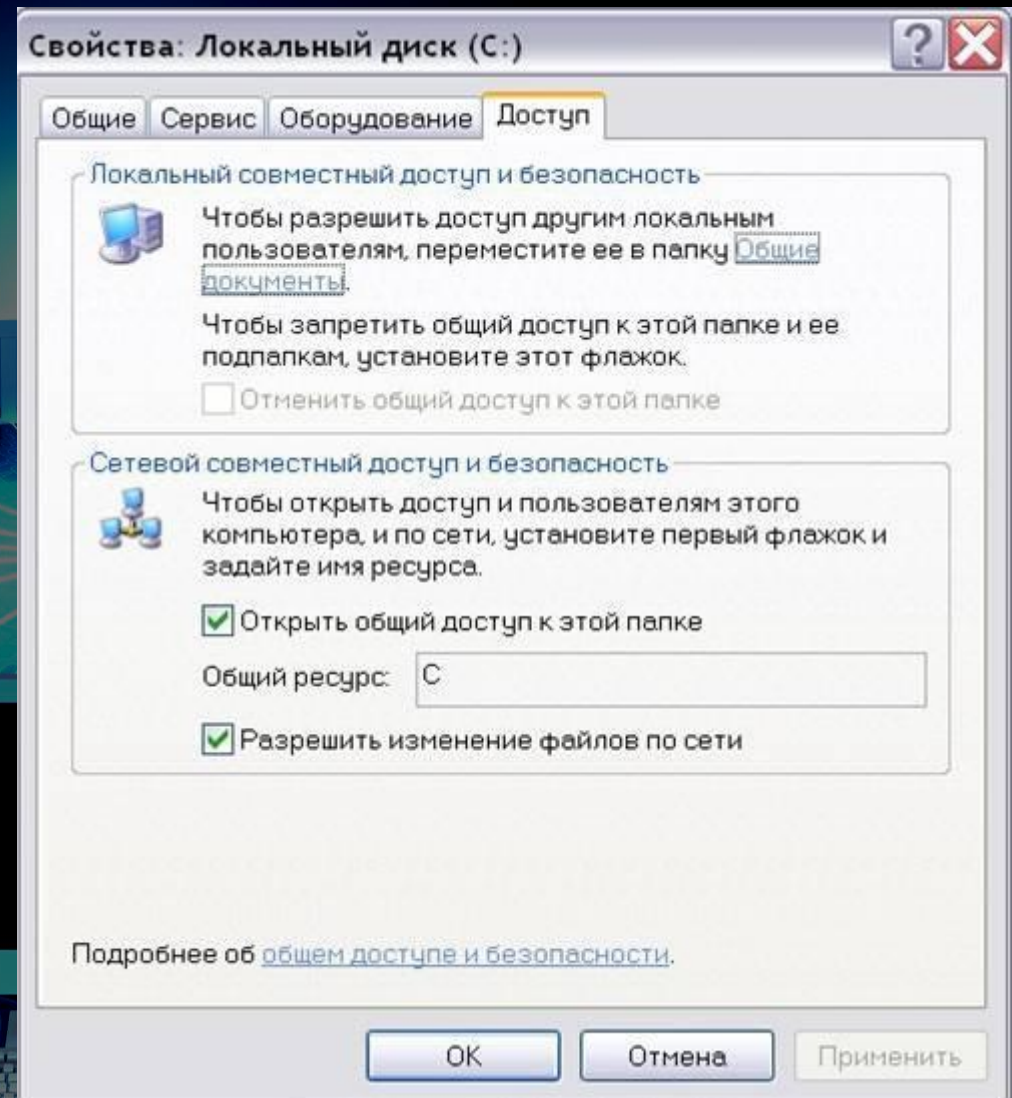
Свойства: Локальный диск (C:)

Общие | Сервис | Оборудование | Доступ

Локальный совместный доступ и безопасность

Чтобы разрешить доступ другим локальным пользователям, переместите ее в папку Общие документы.

Чтобы запретить общий доступ к этой папке и ее подпапкам, установите этот флажок.

Отменить общий доступ к этой папке

Сетевой совместный доступ и безопасность

Чтобы открыть доступ и пользователям этого компьютера, и по сети, установите первый флажок и задайте имя ресурса.

Открыть общий доступ к этой папке

Общий ресурс: C

Разрешить изменение файлов по сети

Подробнее об общем доступе и безопасности.

OK | Отмена | Применить